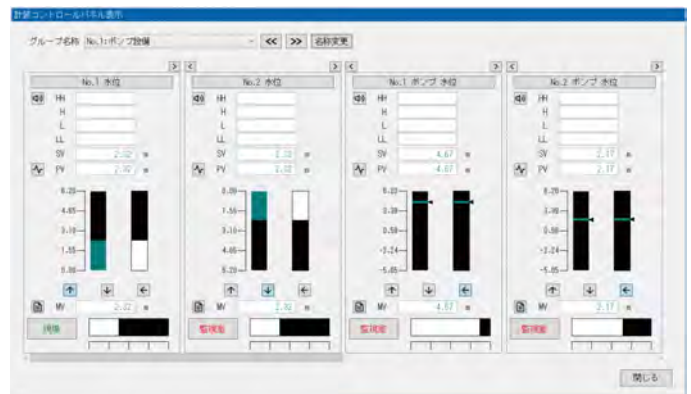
計器コントロールパネル表示

グループ名称 No.1ポンプ設備 << >> 名称変更

No.1 水位
HH
H
L
LL
SV 2.32 m
PV 2.32 m
6.20
4.65
3.10
1.55
0.00
MV 2.32 m
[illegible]

No.2 水位
HH
H
L
LL
SV 2.32 m
PV 2.32 m
8.00
7.55
3.10
4.65
6.20
MV 2.32 m
監視室

No.1 ポンプ 水位
HH
H
L
LL
SV 4.67 m
PV 4.67 m
6.20
3.30
0.50
-3.24
-5.65
MV 4.67 m
監視室

No.2 ポンプ 水位
HH
H
L
LL
SV 2.17 m
PV 2.17 m
6.20
3.30
0.50
-2.24
-5.65
MV 2.17 m
監視室

閉じる